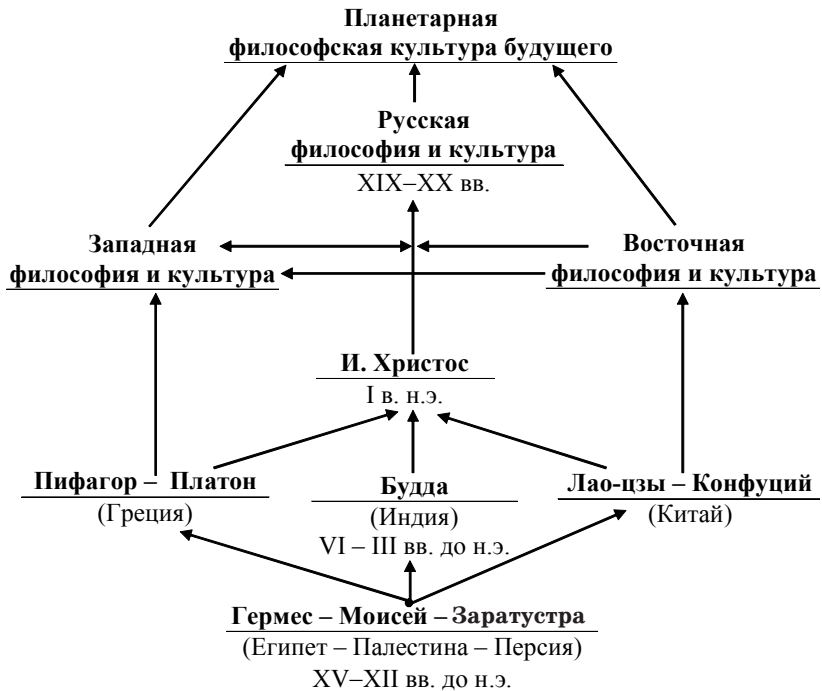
Планетарная
философская культура будущего

Русская
философия и культура
XIX–XX вв.

Западная
философия и культура

Восточная
философия и культура

И. Христос
I в. н.э.

Пифагор – Платон
(Греция)

Будда
(Индия)
VI – III вв. до н.э.

Лао-цзы – Конфуций
(Китай)

Гермес – Моисей – Заратустра
(Египет – Палестина – Персия)
XV–XII вв. до н.э.